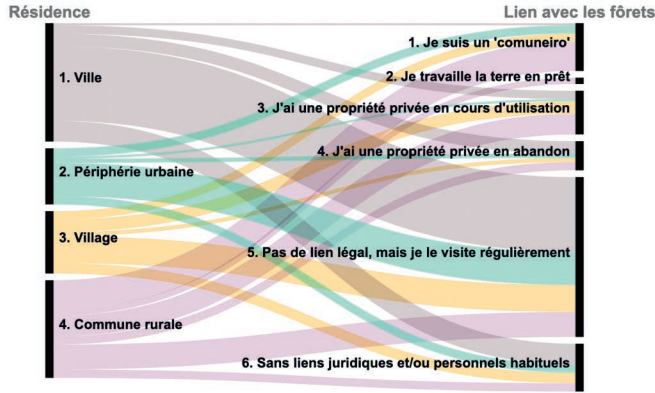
Résidence

Lien avec les fôrets

1. Ville

2. Périphérie urbaine

3. Village

4. Commune rurale

1. Je suis un 'comuneiro'

2. Je travaille la terre en prêt

3. J'ai une propriété privée en cours d'utilisation

4. J'ai une propriété privée en abandon

5. Pas de lien légal, mais je le visite régulièrement

6. Sans liens juridiques et/ou personnels habituels